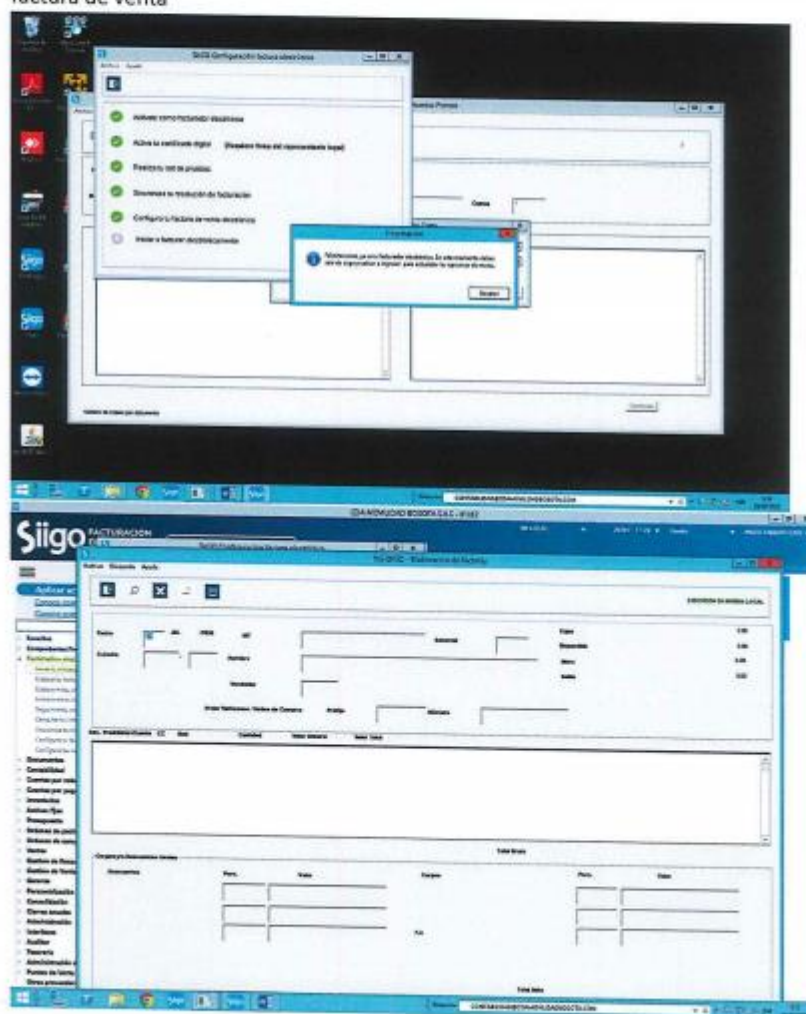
factura de venta

SIIGO Configuración factura electrónica

Activarse como facturador electrónico

Active su certificado digital

Realice su set de pruebas

Diligencie su resolución de facturación

Configure su factura de venta electrónica

Iniciar a facturar electrónicamente

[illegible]

Felicitaciones ya eres facturador electrónico. Es indispensable debes salir de siigo y volver a ingresar para actualizar las opciones de menú.

Aceptar

Siigo FACTURACIÓN

Aplicar

Documentos

Contabilidad

Inventarios

Activos fijos

Presupuesto

Interfaces

Auditor

Tesorería

Total Bruto

Total Neto